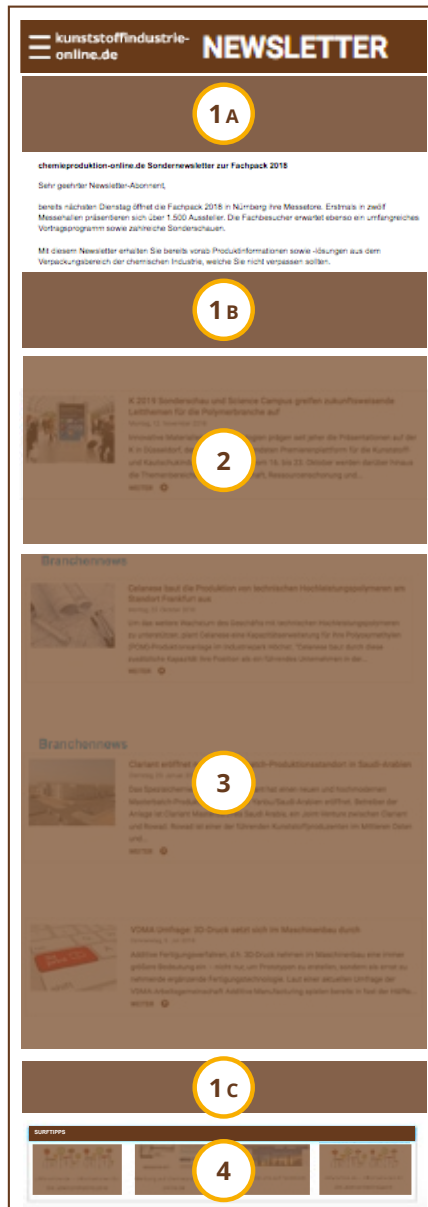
kunststoffindustrie-online.de NEWSLETTER

1A

chemieproduktion-online.de Sondernewsletter zur Fachpack 2018

Sehr geehrter Newsletter-Abonnent,

bereits nächsten Dienstag öffnet die Fachpack 2018 in Nürnberg ihre Messetore. Erstmals in zwölf Messehallen präsentieren sich über 1.500 Aussteller. Die Fachbesucher erwartet ebenso ein umfangreiches Vortragsprogramm sowie zahlreiche Sonderschauen.

Mit diesem Newsletter erhalten Sie bereits vorab Produktinformationen sowie -lösungen aus dem Verpackungsbereich der chemischen Industrie, welche Sie nicht verpassen sollten.

1B

K 2019 Sonderschau und Science Campus greifen zukunftsweisende Leitthemen für die Polymerbranche auf

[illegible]

2

WEITER

Branchennews

Celanese baut die Produktion von technischen Hochleistungspolymeren am Standort Frankfurt aus

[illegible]

WEITER

Branchennews

Clariant eröffnet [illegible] Produktionsstandort in Saudi-Arabien

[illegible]

3

WEITER

VDMA Umfrage: 3D-Druck setzt sich im Maschinenbau durch

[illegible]

WEITER

1C

SURFTIPPS

4